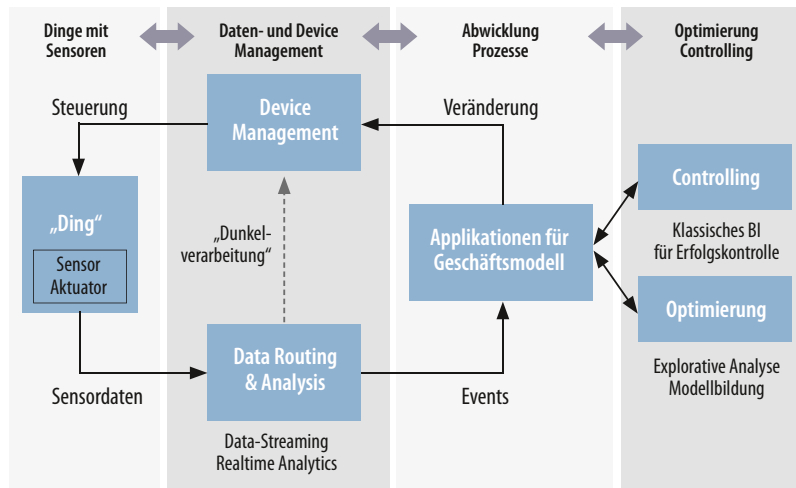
Dinge mit Sensoren

Daten- und Device Management

Abwicklung Prozesse

Optimierung Controlling

Steuerung

Device Management

Veränderung

„Ding“

Sensor Aktuator

„Dunkelverarbeitung“

Applikationen für Geschäftsmodell

Controlling

Klassisches BI für Erfolgskontrolle

Optimierung

Explorative Analyse Modellbildung

Data Routing & Analysis

Sensordaten

Events

Data-Streaming Realtime Analytics